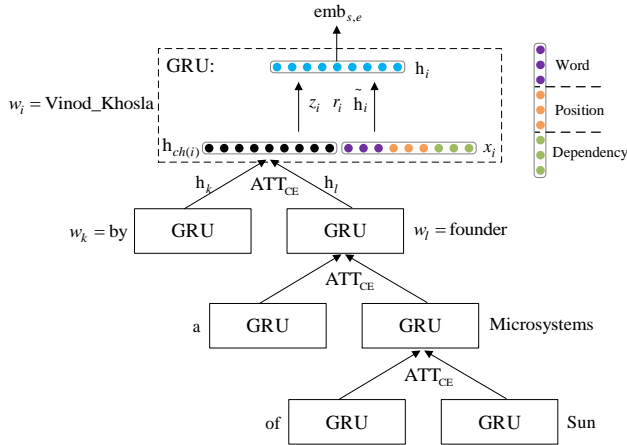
$\text{emb}_{s,e}$

GRU:

$\text{h}_i$

$z_i$ $r_i$ $\tilde{\text{h}}_i$

$w_i = \text{Vinod\_Khosla}$

$\text{h}_{ch(i)}$

$x_i$

Word

Position

Dependency

$\text{h}_k$ $\text{ATT}_{\text{CE}}$ $\text{h}_l$

$w_k = \text{by}$ GRU

GRU $w_l = \text{founder}$

$\text{ATT}_{\text{CE}}$

a GRU

GRU Microsystems

$\text{ATT}_{\text{CE}}$

of GRU

GRU Sun